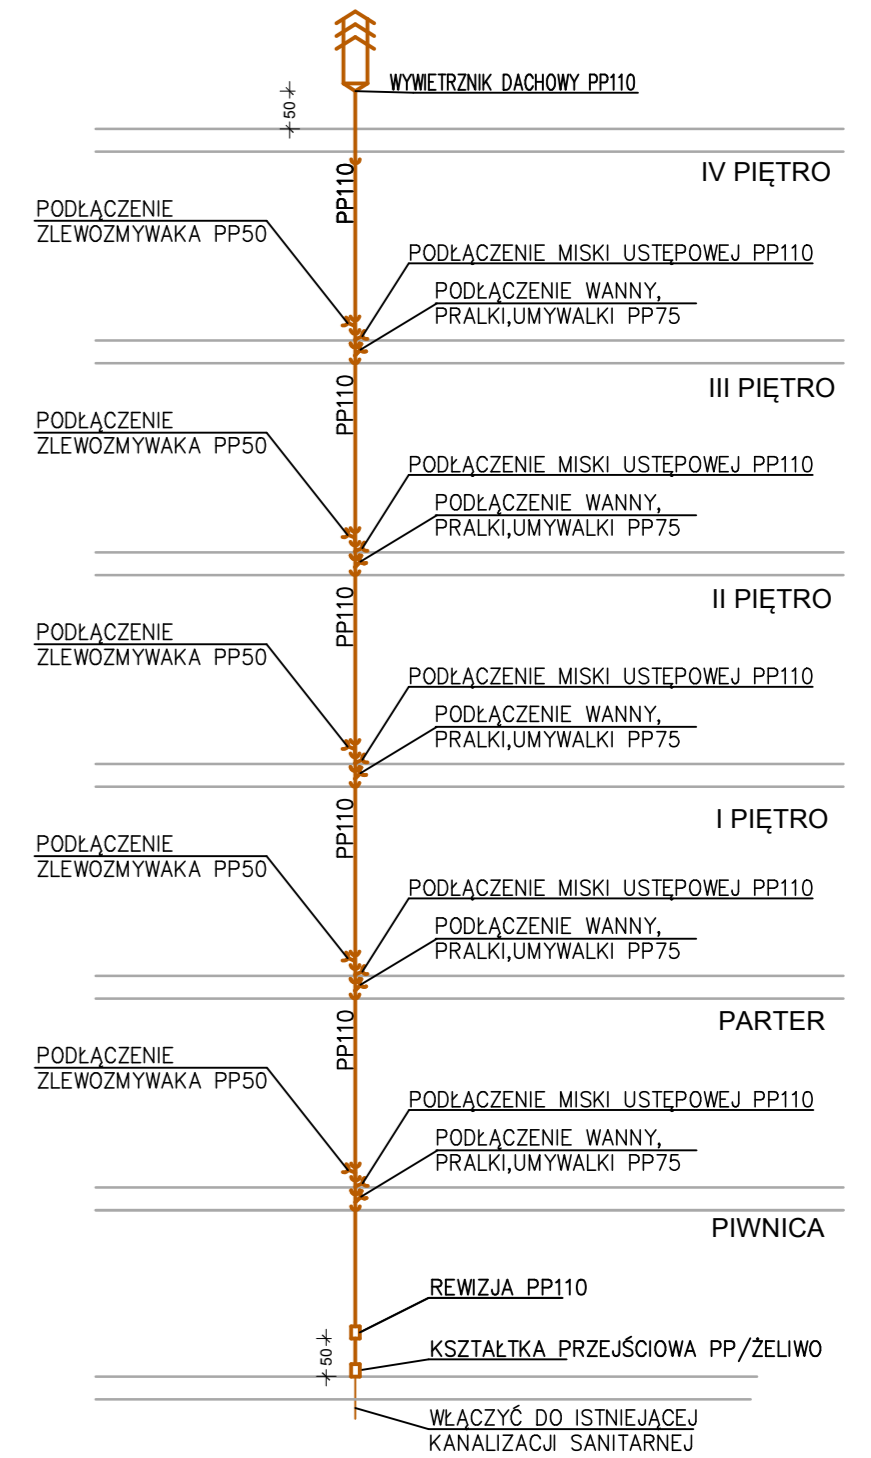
WYWIETRZNIK DACHOWY PP110

50

IV PIĘTRO

PP110

PODŁĄCZENIE ZLEWOZMYWAKA PP50

PODŁĄCZENIE MISKI USTĘPOWEJ PP110

PODŁĄCZENIE WANNY, PRALKI,UMYWALKI PP75

III PIĘTRO

PP110

PODŁĄCZENIE ZLEWOZMYWAKA PP50

PODŁĄCZENIE MISKI USTĘPOWEJ PP110

PODŁĄCZENIE WANNY, PRALKI,UMYWALKI PP75

II PIĘTRO

PP110

PODŁĄCZENIE ZLEWOZMYWAKA PP50

PODŁĄCZENIE MISKI USTĘPOWEJ PP110

PODŁĄCZENIE WANNY, PRALKI,UMYWALKI PP75

I PIĘTRO

PP110

PODŁĄCZENIE ZLEWOZMYWAKA PP50

PODŁĄCZENIE MISKI USTĘPOWEJ PP110

PODŁĄCZENIE WANNY, PRALKI,UMYWALKI PP75

PARTER

PP110

PODŁĄCZENIE ZLEWOZMYWAKA PP50

PODŁĄCZENIE MISKI USTĘPOWEJ PP110

PODŁĄCZENIE WANNY, PRALKI,UMYWALKI PP75

PIWNICA

REWIZJA PP110

50

KSZTAŁTKA PRZEJŚCIOWA PP/ŻELIWO

WŁĄCZYĆ DO ISTNIEJĄCEJ KANALIZACJI SANITARNEJ